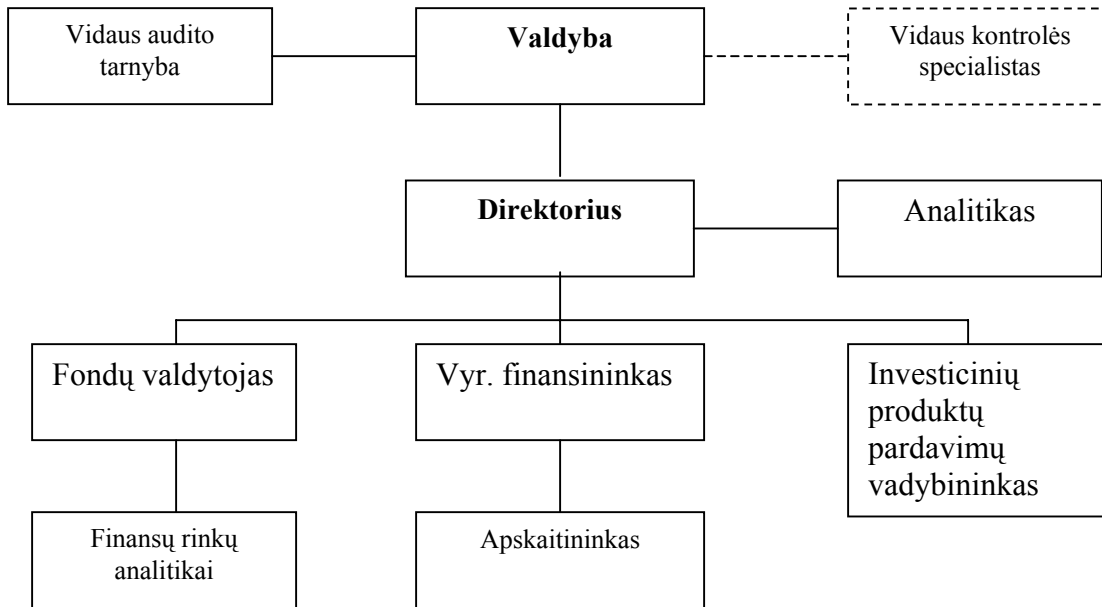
Vidaus audito tarnyba

Valdyba

Vidaus kontrolės specialistas

Direktorius

Analitikas

Fondų valdytojas

Vyr. finansininkas

Investicinių produktų pardavimų vadybininkas

Finansų rinkų analitikai

Apskaitininkas